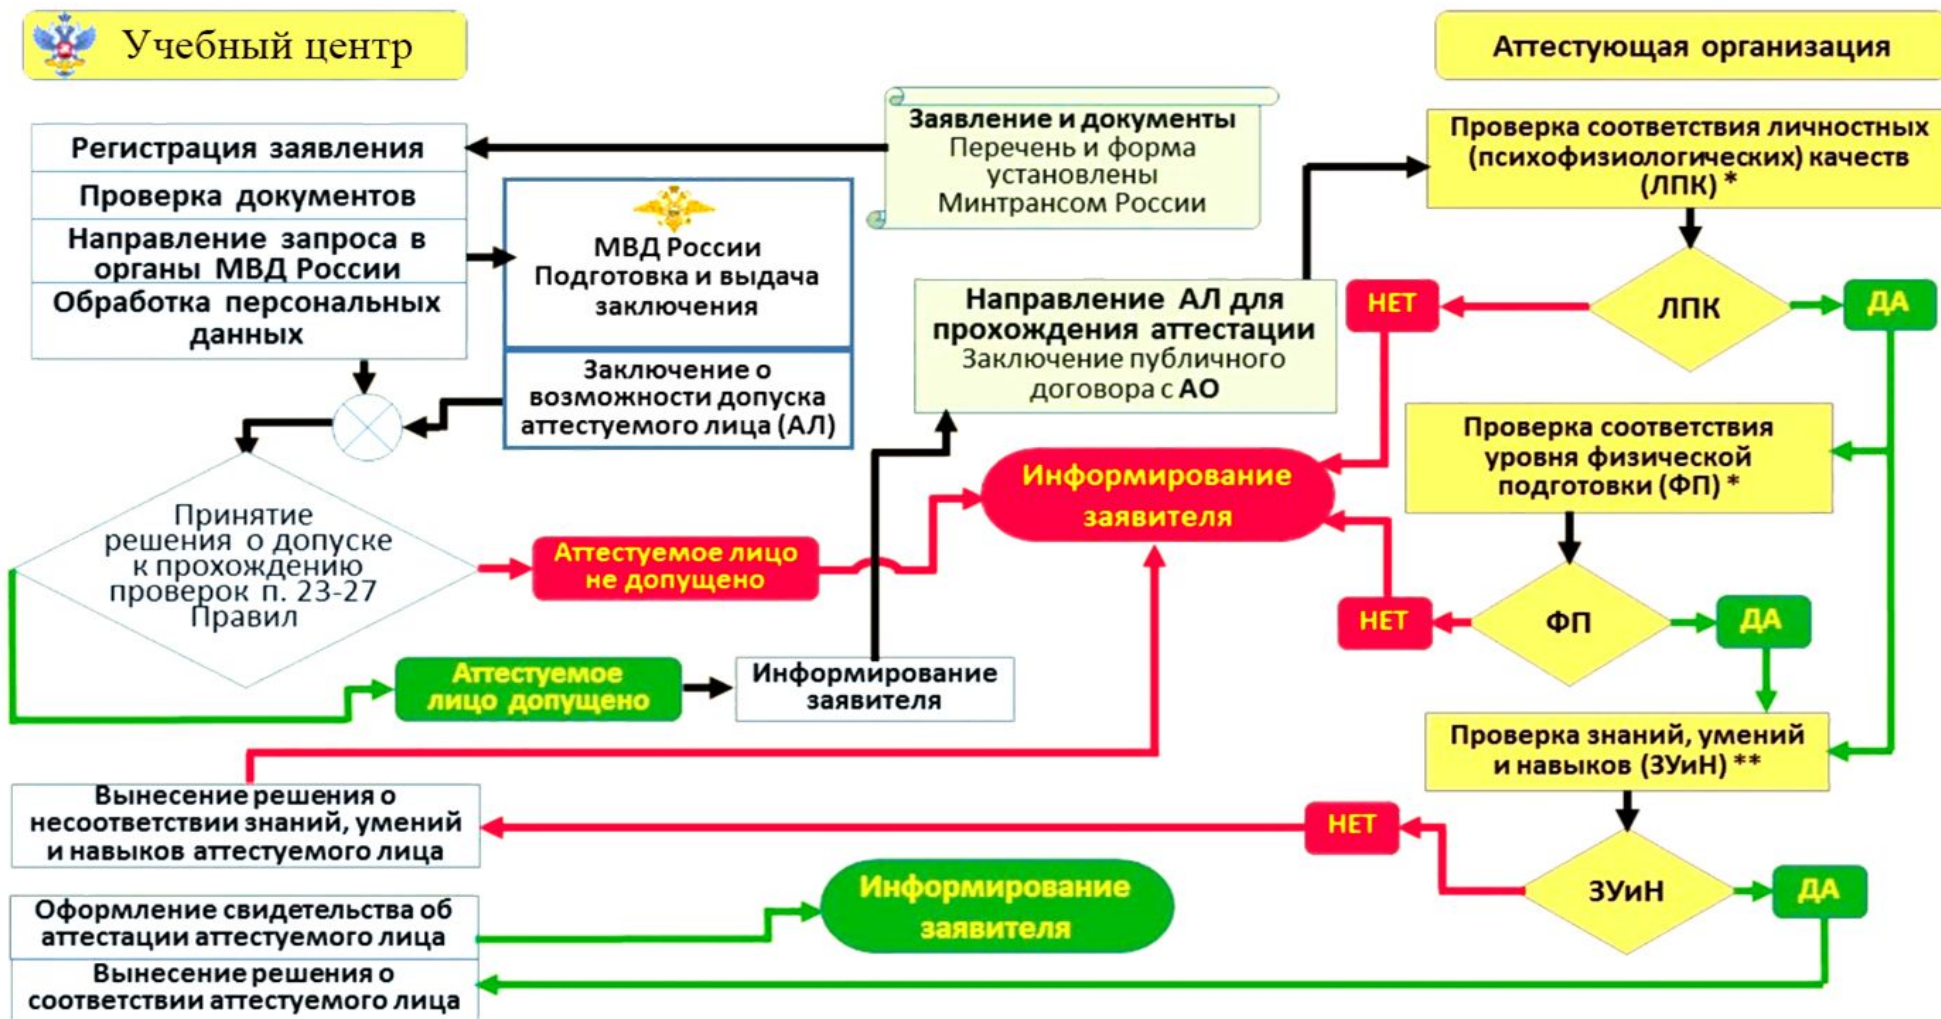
Учебный центр

Аттестующая организация

Регистрация заявления

Проверка документов

Направление запроса в органы МВД России

Обработка персональных данных

Заявление и документы
Перечень и форма установлены Минтрансом России

МВД России
Подготовка и выдача заключения

Заключение о возможности допуска аттестуемого лица (АЛ)

Проверка соответствия личностных (психофизиологических) качеств (ЛПК) *

НЕТ

ЛПК

ДА

Направление АЛ для прохождения аттестации
Заключение публичного договора с АО

Проверка соответствия уровня физической подготовки (ФП) *

Информирование заявителя

Принятие решения о допуске к прохождению проверок п. 23-27 Правил

Аттестуемое лицо не допущено

НЕТ

ФП

ДА

Аттестуемое лицо допущено

Информирование заявителя

Проверка знаний, умений и навыков (ЗУиН) **

Вынесение решения о несоответствии знаний, умений и навыков аттестуемого лица

НЕТ

ЗУиН

ДА

Оформление свидетельства об аттестации аттестуемого лица

Информирование заявителя

Вынесение решения о соответствии аттестуемого лица